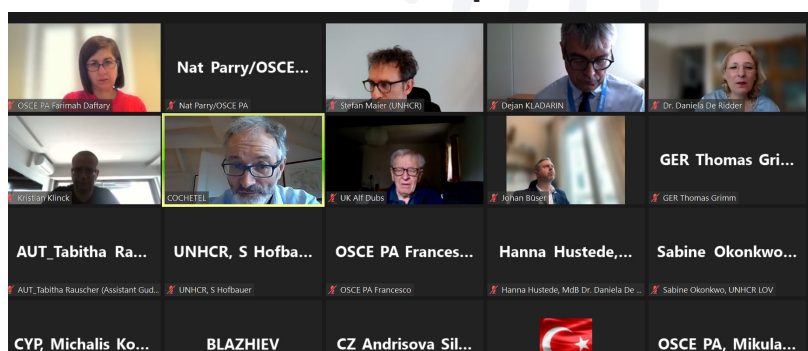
OSCE PA Farimah Daftary

Nat Parry/OSCE...

Nat Parry/OSCE PA

Stefan Maier (UNHCR)

Dejan KLADARIN

Dr. Daniela De Ridder

Kristian Klinck

COCHETEL

UK Alf Dubs

Johan Büser

GER Thomas Gri...

GER Thomas Grimm

AUT_Tabitha Ra...

AUT_Tabitha Rauscher (Assistant Gud...

UNHCR, S Hofba...

UNHCR, S Hofbauer

OSCE PA Frances...

OSCE PA Francesco

Hanna Hustede,...

Hanna Hustede, MdB Dr. Daniela De ...

Sabine Okonkwo...

Sabine Okonkwo, UNHCR LOV

CYP, Michalis Ko...

BLAZHIEV

CZ Andrisova Sil...

OSCE PA, Mikula...